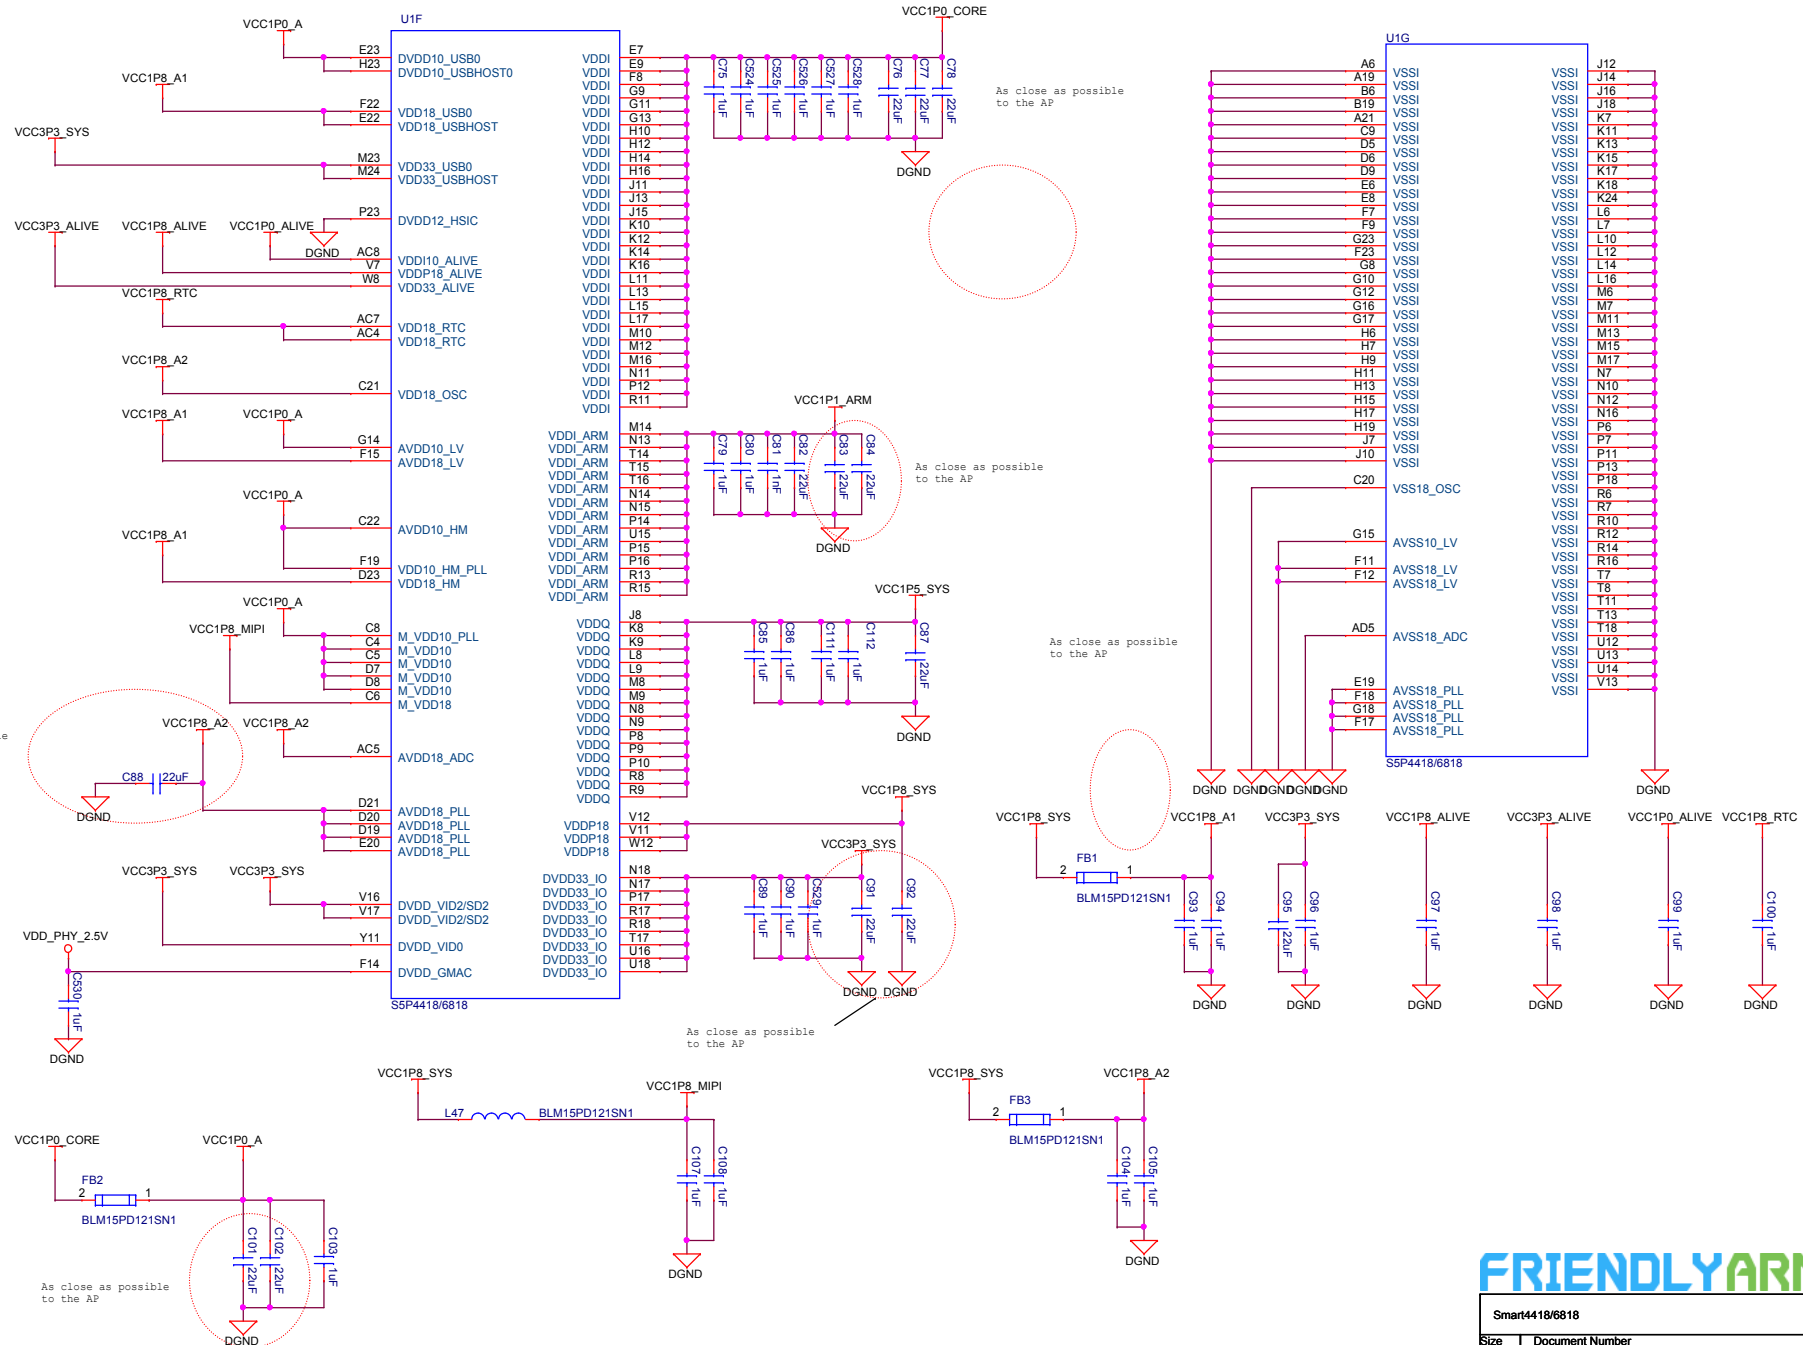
U1F

VCC1P0_A
VCC1P8_A1
VCC3P3_SYS
VCC3P3_ALIVE VCC1P8_ALIVE VCC1P0_ALIVE
DGND
VCC1P8_RTC
VCC1P8_A2
VCC1P8_A1 VCC1P0_A
VCC1P0_A
VCC1P8_A1
VCC1P0_A
VCC1P8_MIPI
VCC1P8_A2 VCC1P8_A2
C88 22uF
DGND
VCC3P3_SYS VCC3P3_SYS
VDD_PHY_2.5V
C530 1uF
DGND

E23 DVDD10_USB0
H23 DVDD10_USBHOST0
F22 VDD18_USB0
E22 VDD18_USBHOST
M23 VDD33_USB0
M24 VDD33_USBHOST
P23 DVDD12_HSIC
AC8 VDDI10_ALIVE
V7 VDDP18_ALIVE
W8 VDD33_ALIVE
AC7 VDD18_RTC
AC4 VDD18_RTC
C21 VDD18_OSC
G14 AVDD10_LV
F15 AVDD18_LV
C22 AVDD10_HM
F19 VDD10_HM_PLL
D23 VDD18_HM
C8 M_VDD10_PLL
C4 M_VDD10
C5 M_VDD10
D7 M_VDD10
D8 M_VDD10
C6 M_VDD18
AC5 AVDD18_ADC
D21 AVDD18_PLL
D20 AVDD18_PLL
D19 AVDD18_PLL
E20 AVDD18_PLL
V16 DVDD_VID2/SD2
V17 DVDD_VID2/SD2
Y11 DVDD_VID0
F14 DVDD_GMAC
S5P4418/6818

VDDI E7
VDDI E9
VDDI F8
VDDI G9
VDDI G11
VDDI G13
VDDI H10
VDDI H12
VDDI H14
VDDI H16
VDDI J11
VDDI J13
VDDI J15
VDDI K10
VDDI K12
VDDI K14
VDDI K16
VDDI L11
VDDI L13
VDDI L15
VDDI L17
VDDI M10
VDDI M12
VDDI M16
VDDI N11
VDDI P12
VDDI R11
VDDI_ARM M14
VDDI_ARM N13
VDDI_ARM T14
VDDI_ARM T15
VDDI_ARM T16
VDDI_ARM N14
VDDI_ARM N15
VDDI_ARM P14
VDDI_ARM U15
VDDI_ARM P15
VDDI_ARM P16
VDDI_ARM R13
VDDI_ARM R15
VDDQ J8
VDDQ K8
VDDQ K9
VDDQ L8
VDDQ L9
VDDQ M8
VDDQ M9
VDDQ N8
VDDQ N9
VDDQ P8
VDDQ P9
VDDQ P10
VDDQ R8
VDDQ R9
VDDP18 V12
VDDP18 V11
VDDP18 W12
DVDD33_IO N18
DVDD33_IO N17
DVDD33_IO P17
DVDD33_IO R17
DVDD33_IO R18
DVDD33_IO T17
DVDD33_IO U16
DVDD33_IO U18

VCC1P0_CORE
C75 1uF C524 1uF C525 1uF C526 1uF C527 1uF C528 1uF C76 22uF C77 22uF C78 22uF
DGND
As close as possible to the AP
VCC1P1_ARM
C79 1uF C80 1uF C81 1nF C82 22uF C83 22uF C84 22uF
DGND
As close as possible to the AP
VCC1P5_SYS
C85 1uF C86 1uF C111 1uF C112 1uF C87 22uF
DGND
VCC1P8_SYS
VCC3P3_SYS
C89 1uF C90 1uF C529 1uF C91 22uF C92 22uF
DGND DGND
As close as possible to the AP

U1G
A6 VSSI
A19 VSSI
B6 VSSI
B19 VSSI
A21 VSSI
C9 VSSI
D5 VSSI
D6 VSSI
D9 VSSI
E6 VSSI
E8 VSSI
F7 VSSI
F9 VSSI
G23 VSSI
F23 VSSI
G8 VSSI
G10 VSSI
G12 VSSI
G16 VSSI
G17 VSSI
H6 VSSI
H7 VSSI
H9 VSSI
H11 VSSI
H13 VSSI
H15 VSSI
H17 VSSI
H19 VSSI
J7 VSSI
J10 VSSI
C20 VSS18_OSC
G15 AVSS10_LV
F11 AVSS18_LV
F12 AVSS18_LV
AD5 AVSS18_ADC
E19 AVSS18_PLL
F18 AVSS18_PLL
G18 AVSS18_PLL
F17 AVSS18_PLL
S5P4418/6818
VSSI J12
VSSI J14
VSSI J16
VSSI J18
VSSI K7
VSSI K11
VSSI K13
VSSI K15
VSSI K17
VSSI K18
VSSI K24
VSSI L6
VSSI L7
VSSI L10
VSSI L12
VSSI L14
VSSI L16
VSSI M6
VSSI M7
VSSI M11
VSSI M13
VSSI M15
VSSI M17
VSSI N7
VSSI N10
VSSI N12
VSSI N16
VSSI P6
VSSI P7
VSSI P11
VSSI P13
VSSI P18
VSSI R6
VSSI R7
VSSI R10
VSSI R12
VSSI R14
VSSI R16
VSSI T7
VSSI T8
VSSI T11
VSSI T13
VSSI T18
VSSI U12
VSSI U13
VSSI U14
VSSI V13
DGND DGND DGND DGND DGND DGND DGND
As close as possible to the AP

VCC1P8_SYS FB1 2 1 BLM15PD121SN1 VCC1P8_A1
C93 1uF C94 1uF DGND
VCC3P3_SYS C95 22uF C96 1uF DGND
VCC1P8_ALIVE C97 1uF DGND
VCC3P3_ALIVE C98 1uF DGND
VCC1P0_ALIVE C99 1uF DGND
VCC1P8_RTC C100 1uF DGND

VCC1P8_SYS L47 BLM15PD121SN1 VCC1P8_MIPI
C107 1uF C108 1uF DGND
VCC1P8_SYS FB3 2 1 BLM15PD121SN1 VCC1P8_A2
C104 1uF C105 1uF DGND
VCC1P0_CORE VCC1P0_A
FB2 2 1 BLM15PD121SN1
C101 22uF C102 22uF C103 1uF
As close as possible to the AP
DGND

FRIENDLYARM
Smart4418/6818
Size Document Number